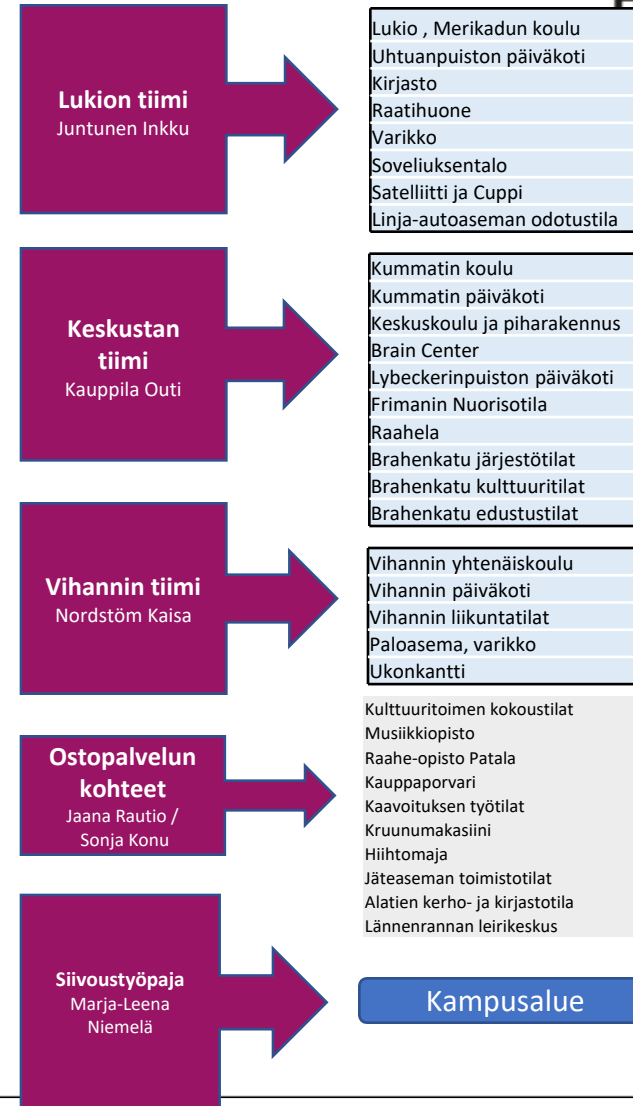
Lukion tiimi
Juntunen Inkku

Lukio , Merikadun koulu
Uhtuanpuiston päiväkoti
Kirjasto
Raatihuone
Varikko
Soveliuksentalo
Satelliitti ja Cuppi
Linja-autoaseman odotustila

Keskustan tiimi
Kauppila Outi

Kummatin koulu
Kummatin päiväkoti
Keskuskoulu ja piharakennus
Brain Center
Lybeckerinpuiston päiväkoti
Frimanin Nuorisotila
Raahela
Brahenkatu järjestötilat
Brahenkatu kulttuuritilat
Brahenkatu edustustilat

Vihannin tiimi
Nordstöm Kaisa

Vihannin yhtenäiskoulu
Vihannin päiväkoti
Vihannin liikuntatilat
Paloasema, varikko
Ukonkantti

Ostopalvelun kohteet
Jaana Rautio / Sonja Konu

Kulttuuritoimen kokoustilat
Musiikkiopisto
Raahe-opisto Patala
Kauppaporvari
Kaavoituksen työtilat
Kruunumakasiini
Hiihtomaja
Jäteaseman toimistotilat
Alatien kerho- ja kirjastotila
Lännenrannan leirikeskus

Siivoustyöpaja
Marja-Leena Niemelä

Kampusalue